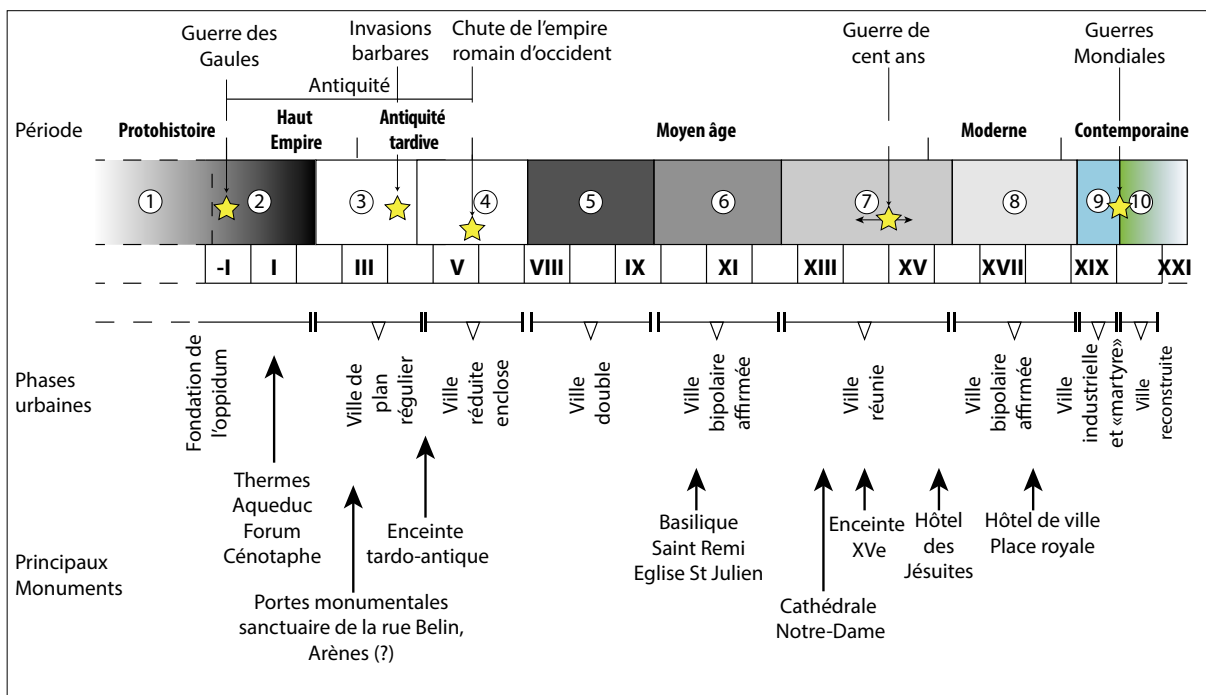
Guerre des Gaules

Invasions barbares

Chute de l'empire romain d'occident

Guerre de cent ans

Guerres Mondiales

Antiquité

Période

Protohistoire

Haut Empire

Antiquité tardive

Moyen âge

Moderne

Contemporaine

① ② ③ ④ ⑤ ⑥ ⑦ ⑧ ⑨ ⑩

| -I | I | | III | | V | | VIII | | IX | | XI | | XIII | | XV | | XVII | | XIX | | XXI |

Phases urbaines

Fondation de l'oppidum

Ville de plan régulier

Ville réduite enclose

Ville double

Ville bipolaire affirmée

Ville réunie

Ville bipolaire affirmée

Ville industrielle et «martyre»

Ville reconstruite

Principaux Monuments

Thermes Aqueduc Forum Cénotaphe

Portes monumentales sanctuaire de la rue Belin, Arènes (?)

Enceinte tardo-antique

Basilique Saint Remi Eglise St Julien

Cathédrale Notre-Dame

Enceinte XVe

Hôtel des Jésuites

Hôtel de ville Place royale